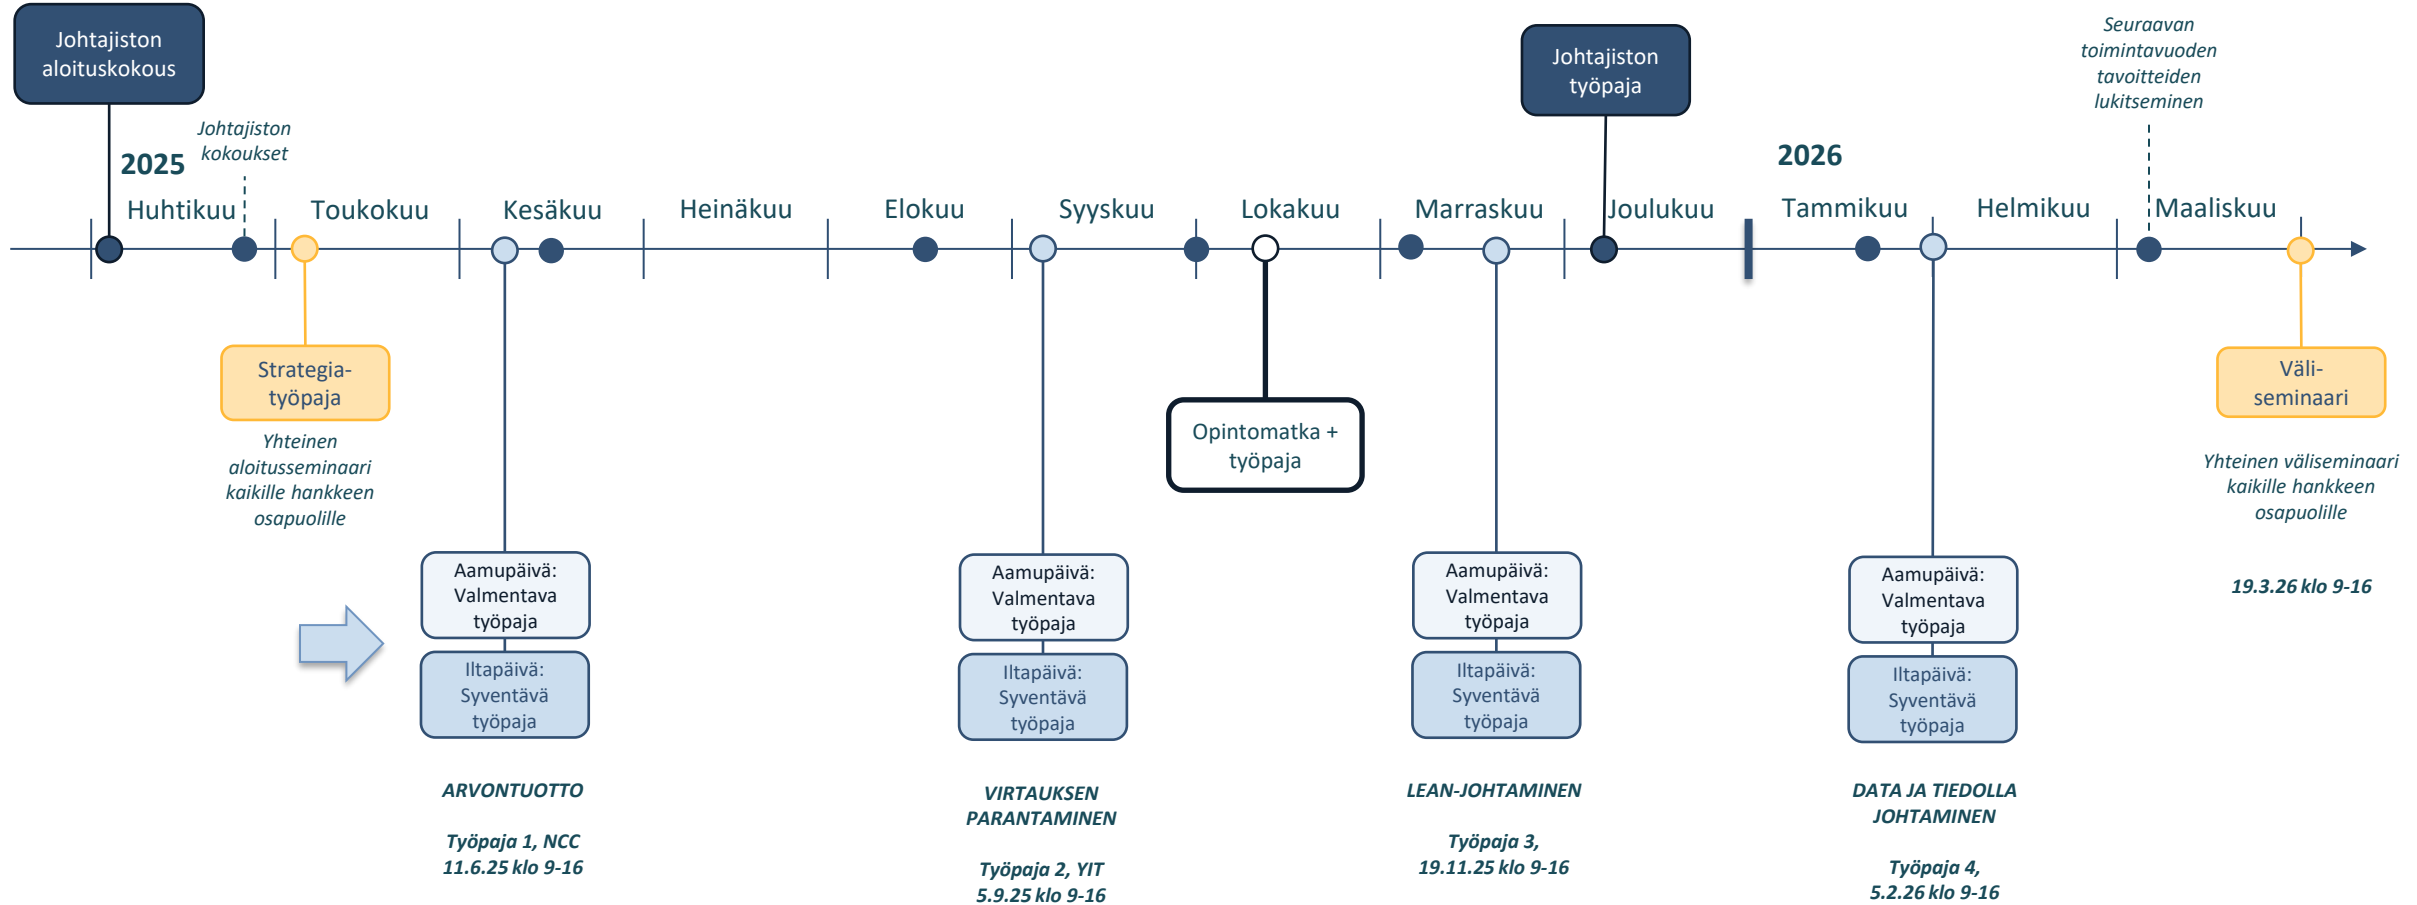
Johtajiston aloituskokous

Johtajiston kokoukset

2025

Huhtikuu
Toukokuu
Kesäkuu
Heinäkuu
Elokuu
Syyskuu
Lokakuu
Marraskuu
Joulukuu

Johtajiston työpaja

2026

Tammikuu
Helmikuu
Maaliskuu

Seuraavan toimintavuoden tavoitteiden lukitseminen

Strategia-työpaja

Yhteinen aloitusseminaari kaikille hankkeen osapuolille

Opintomatka + työpaja

Väli-seminaari

Yhteinen väliseminaari kaikille hankkeen osapuolille

19.3.26 klo 9-16

Aamupäivä: Valmentava työpaja
Iltapäivä: Syventävä työpaja

ARVONTUOTTO

Työpaja 1, NCC
11.6.25 klo 9-16

Aamupäivä: Valmentava työpaja
Iltapäivä: Syventävä työpaja

VIRTAUKSEN PARANTAMINEN

Työpaja 2, YIT
5.9.25 klo 9-16

Aamupäivä: Valmentava työpaja
Iltapäivä: Syventävä työpaja

LEAN-JOHTAMINEN

Työpaja 3,
19.11.25 klo 9-16

Aamupäivä: Valmentava työpaja
Iltapäivä: Syventävä työpaja

DATA JA TIEDOLLA JOHTAMINEN

Työpaja 4,
5.2.26 klo 9-16